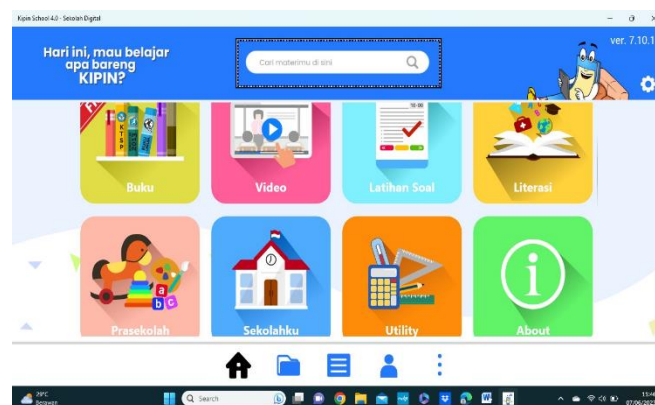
Kipin School 4.0 - Sekolah Digital

Hari ini, mau belajar apa bareng KIPIN?

Cari materimu di sini

ver. 7.10.1

Buku

Video

Latihan Soal

Literasi

Prasekolah

Sekolahku

Utility

About

29°C
Berawan

Search

13:40
07/06/202